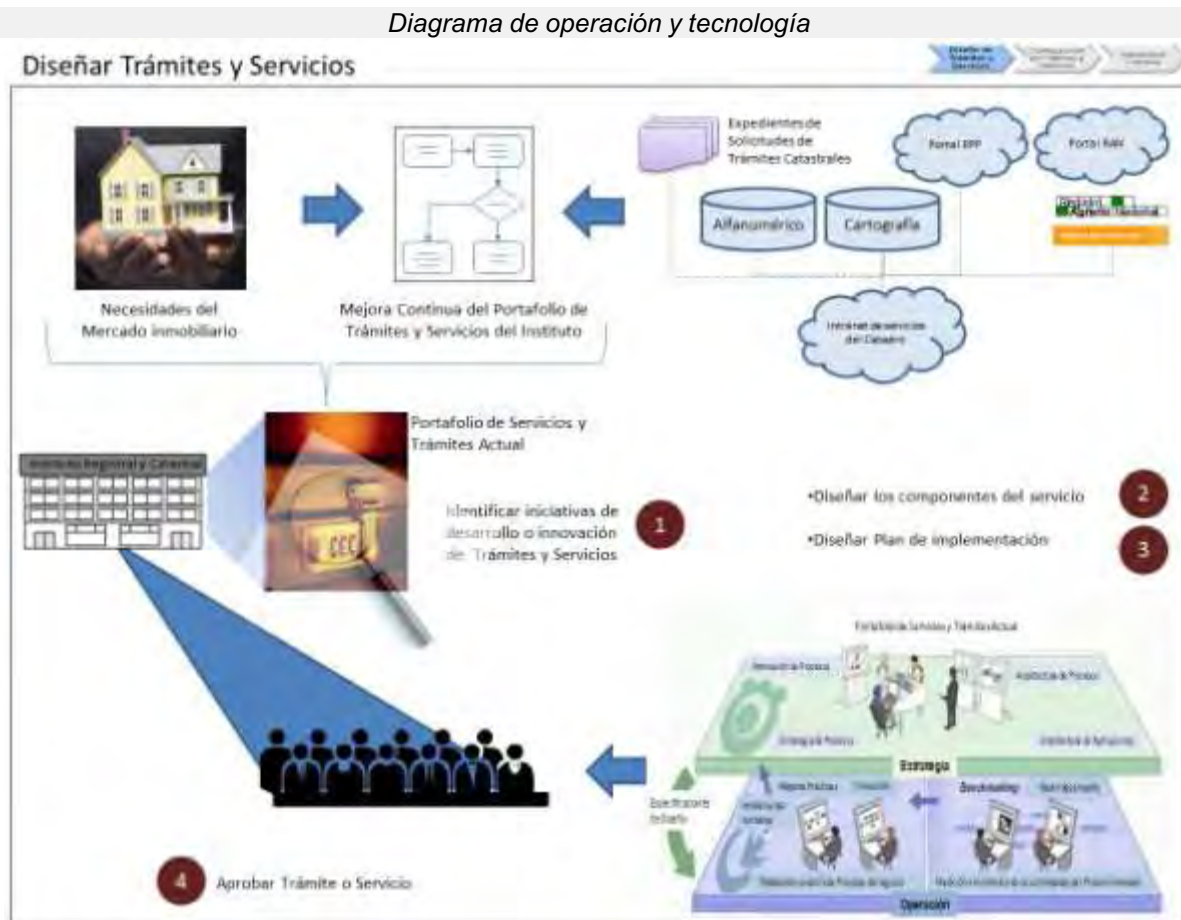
Diagrama de operación y tecnología

Diseñar Trámites y Servicios

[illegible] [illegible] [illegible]

Expedientes de Solicitudes de Trámites Catastrales

Portal RPP

Portal RAN

Alfanumérico

Cartografía

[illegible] Agente Territorial

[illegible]

Necesidades del Mercado inmobiliario

Mejora Continua del Portafolio de Trámites y Servicios del Instituto

Intranet de servicios del Catastro

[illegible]

Portafolio de Servicios y Trámites Actual

Identificar iniciativas de desarrollo o innovación de Trámites y Servicios

1

•Diseñar los componentes del servicio

2

•Diseñar Plan de implementación

3

Portafolio de Servicios y Trámites Actual

Innovación de Procesos

Arquitectura de Procesos

Estrategia de Procesos

Arquitectura de Aplicaciones

Estrategia

Mejores Prácticas

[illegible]

Benchmarking

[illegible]

Especificación de Usuario

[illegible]

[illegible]

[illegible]

Operación

4

Aprobar Trámite o Servicio